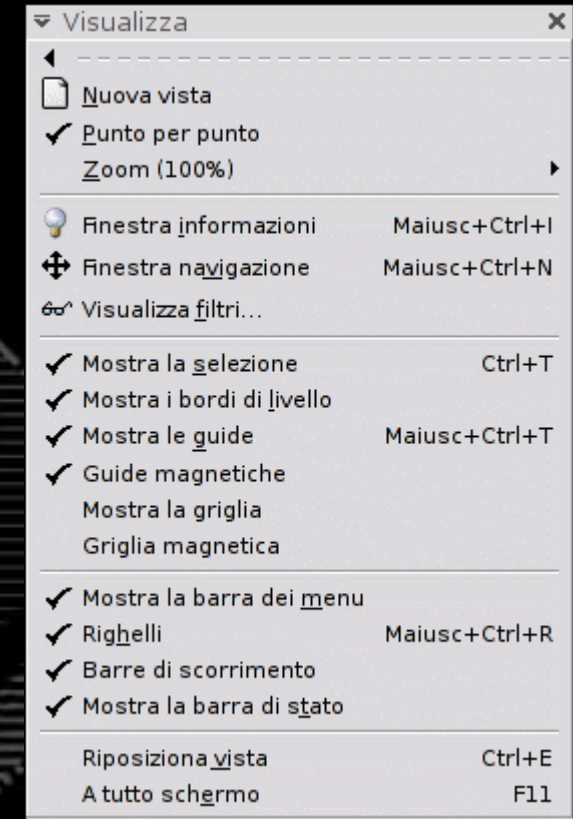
Visualizza ×

Nuova vista
Punto per punto
Zoom (100%)

Finestra informazioni Maiusc+Ctrl+I
Finestra navigazione Maiusc+Ctrl+N
Visualizza filtri...

Mostra la selezione Ctrl+T
Mostra i bordi di livello
Mostra le guide Maiusc+Ctrl+T
Guide magnetiche
Mostra la griglia
Griglia magnetica

Mostra la barra dei menu
Righelli Maiusc+Ctrl+R
Barre di scorrimento
Mostra la barra di stato

Riposiziona vista Ctrl+E
A tutto schermo F11